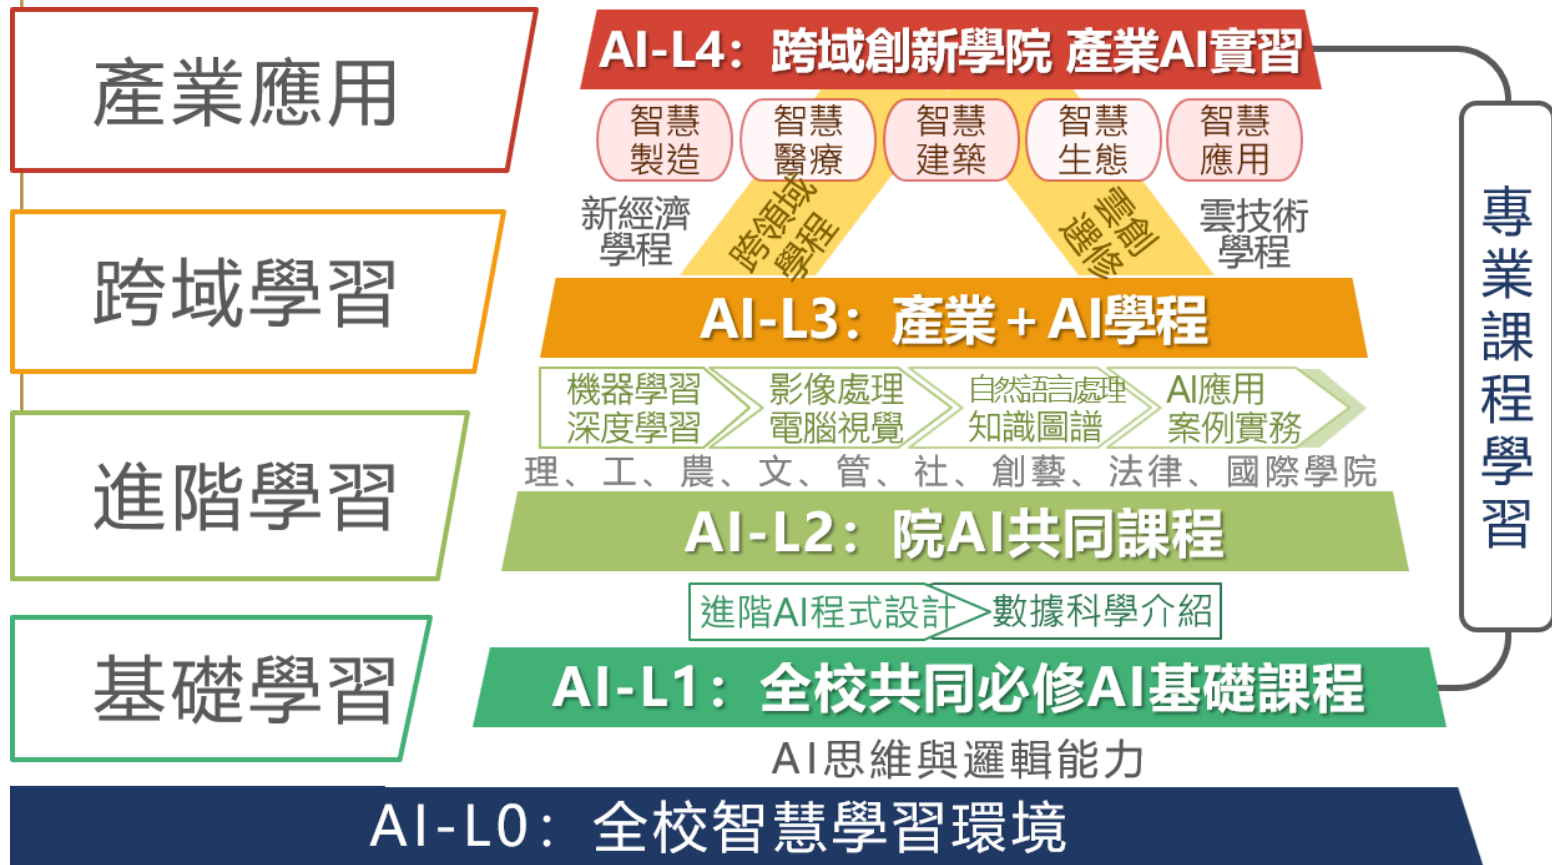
產業應用

AI-L4：跨域創新學院 產業AI實習

智慧製造 智慧醫療 智慧建築 智慧生態 智慧應用

新經濟學程

跨領域學程

雲創選修

雲技術學程

專業課程學習

跨域學習

AI-L3：產業+AI學程

機器學習 深度學習

影像處理 電腦視覺

自然語言處理 知識圖譜

AI應用 案例實務

理、工、農、文、管、社、創藝、法律、國際學院

進階學習

AI-L2：院AI共同課程

進階AI程式設計

數據科學介紹

基礎學習

AI-L1：全校共同必修AI基礎課程

AI思維與邏輯能力

AI-L0：全校智慧學習環境